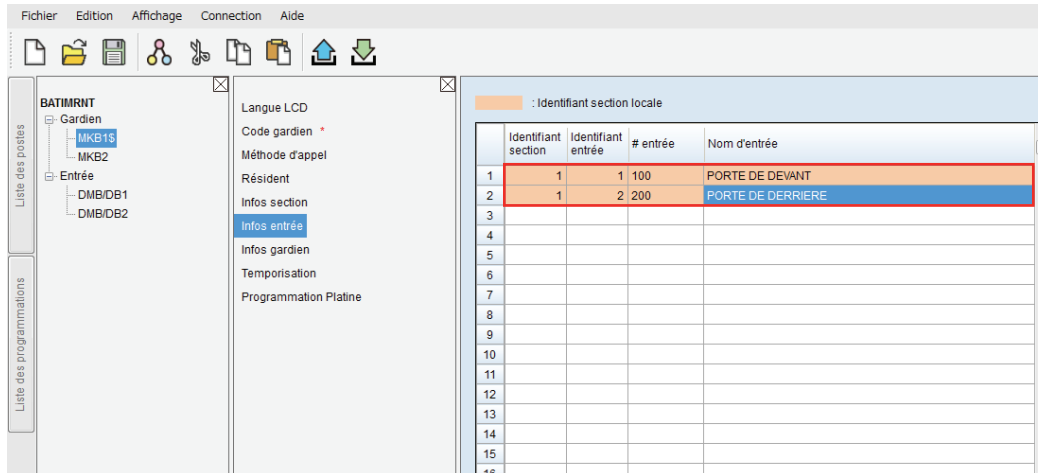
Fichier Edition Affichage Connection Aide

Liste des postes

Liste des programmations

BATIMRNT
Gardien
MKB1$
MKB2
Entrée
DMB/DB1
DMB/DB2

Langue LCD
Code gardien *
Méthode d'appel
Résident
Infos section
Infos entrée
Infos gardien
Temporisation
Programmation Platine

: Identifiant section locale

| | Identifiant section | Identifiant entrée | # entrée | Nom d'entrée |
|---|---|---|---|---|
| 1 | 1 | 1 | 100 | PORTE DE DEVANT |
| 2 | 1 | 2 | 200 | PORTE DE DERRIERE |
| 3 | | | | |
| 4 | | | | |
| 5 | | | | |
| 6 | | | | |
| 7 | | | | |
| 8 | | | | |
| 9 | | | | |
| 10 | | | | |
| 11 | | | | |
| 12 | | | | |
| 13 | | | | |
| 14 | | | | |
| 15 | | | | |
| 16 | | | | |